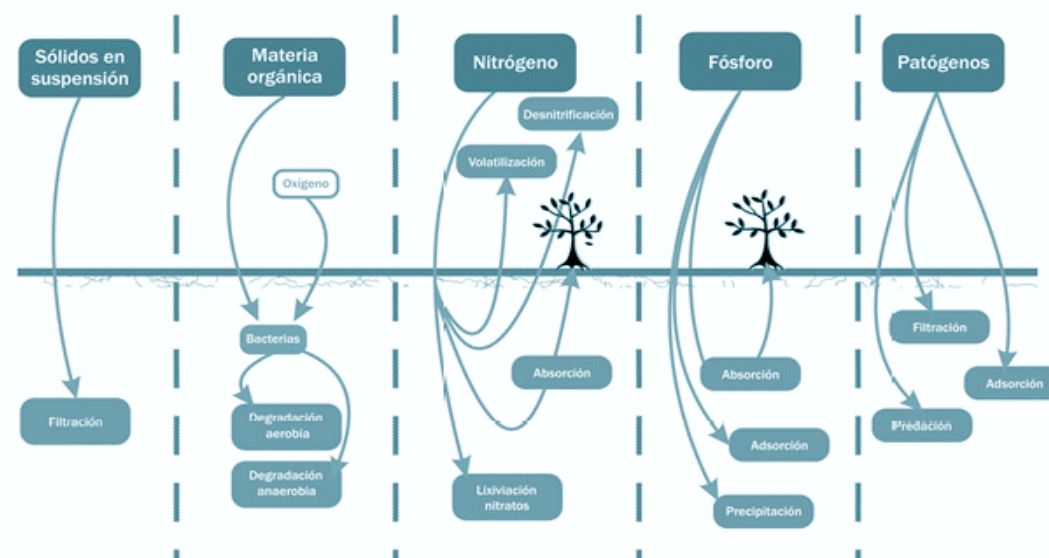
Sólidos en suspensión

Filtración

Materia orgánica

Oxígeno

Bacterias

Degradación aerobia

Degradación anaerobia

Nitrógeno

Desnitrificación

Volatilización

Absorción

Lixiviación nitratos

Fósforo

Absorción

Adsorción

Precipitación

Patógenos

Filtración

Adsorción

Predación